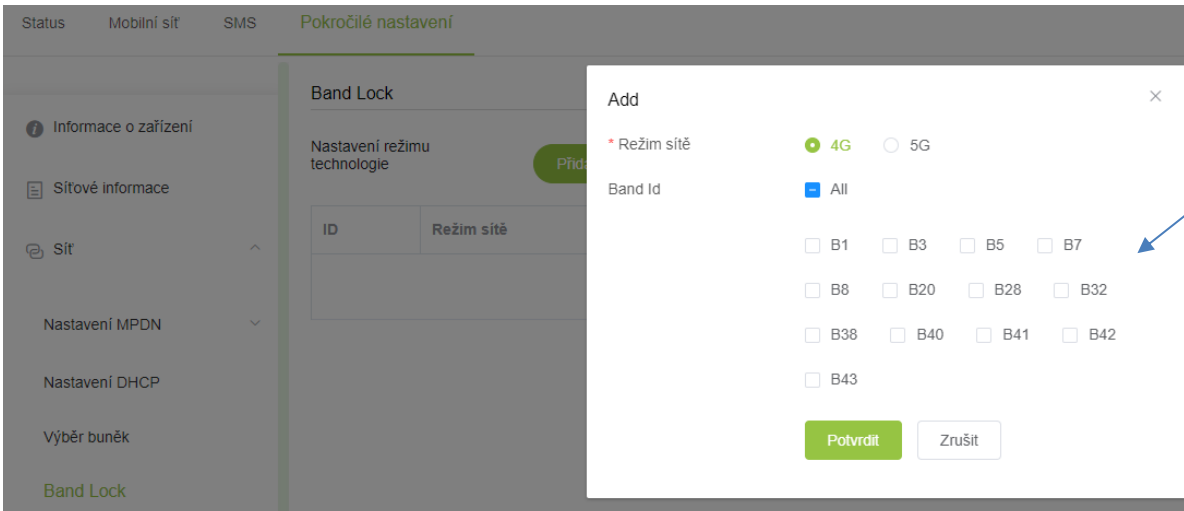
Status Mobilní síť SMS Pokročilé nastavení

Informace o zařízení

Síťové informace

Síť

Nastavení MPDN

Nastavení DHCP

Výběr buněk

Band Lock

Band Lock

Nastavení režimu technologie

Přidа

| ID | Režim sítě |
|---|---|
| | |

Add

×

* Režim sítě 4G 5G

Band Id All

B1 B3 B5 B7

B8 B20 B28 B32

B38 B40 B41 B42

B43

Potvrdit Zrušit